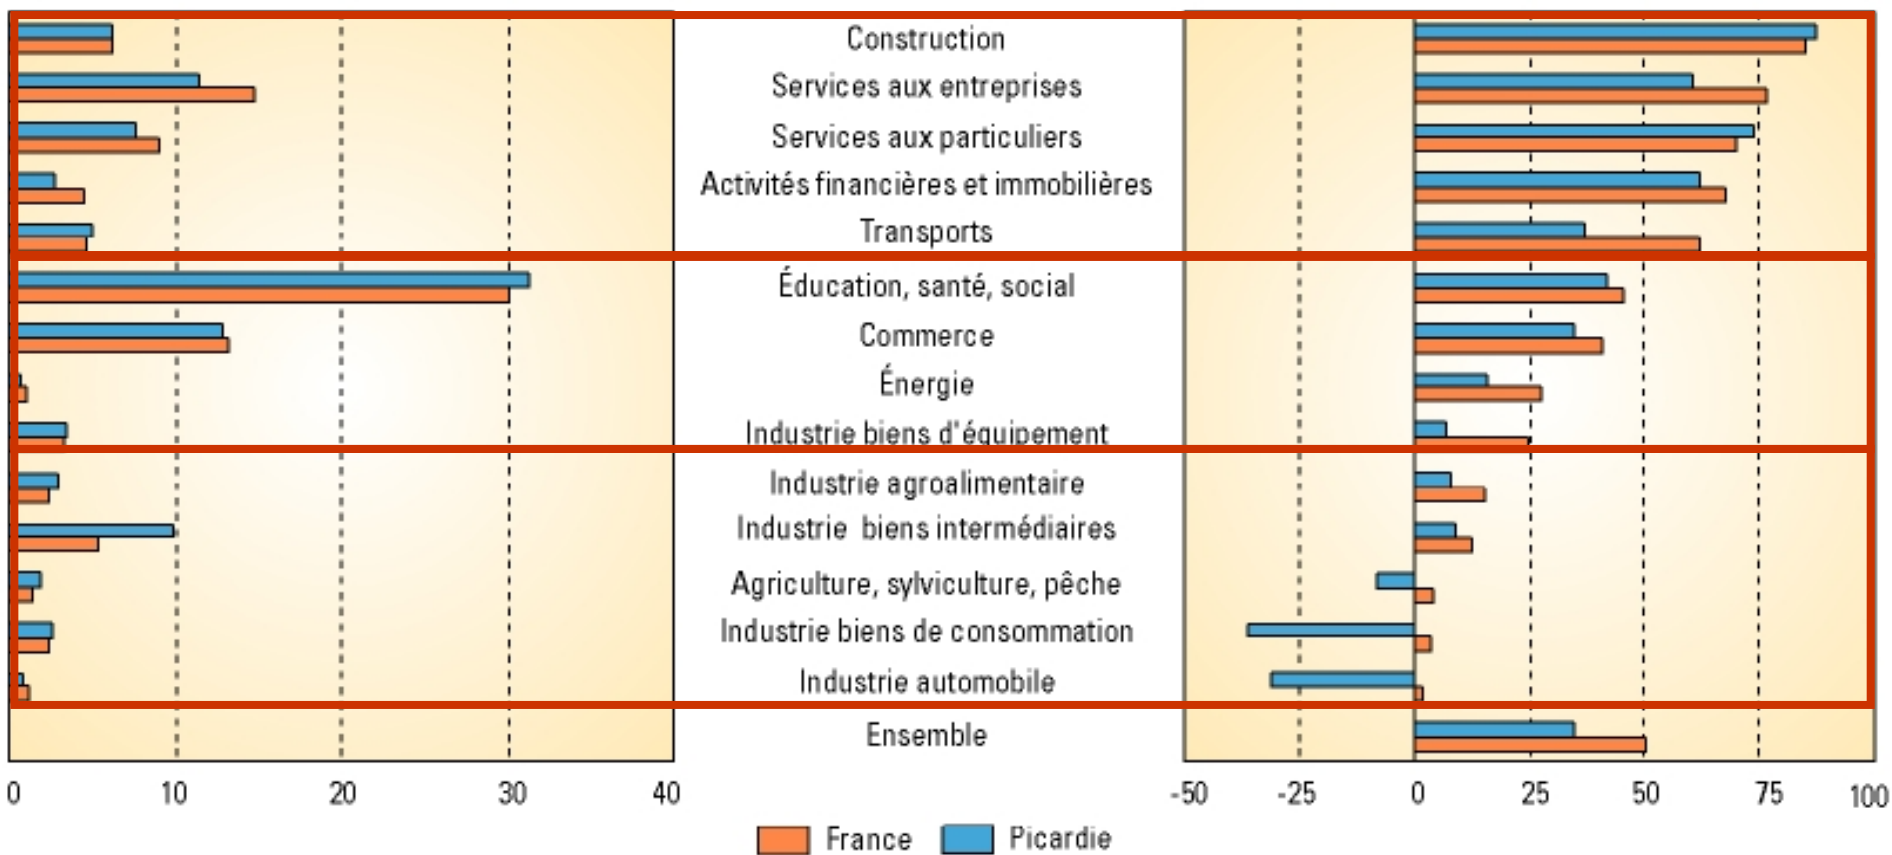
Construction
Services aux entreprises
Services aux particuliers
Activités financières et immobilières
Transports
Éducation, santé, social
Commerce
Énergie
Industrie biens d'équipement
Industrie agroalimentaire
Industrie biens intermédiaires
Agriculture, sylviculture, pêche
Industrie biens de consommation
Industrie automobile
Ensemble

0 10 20 30 40

-50 -25 0 25 50 75 100

France Picardie